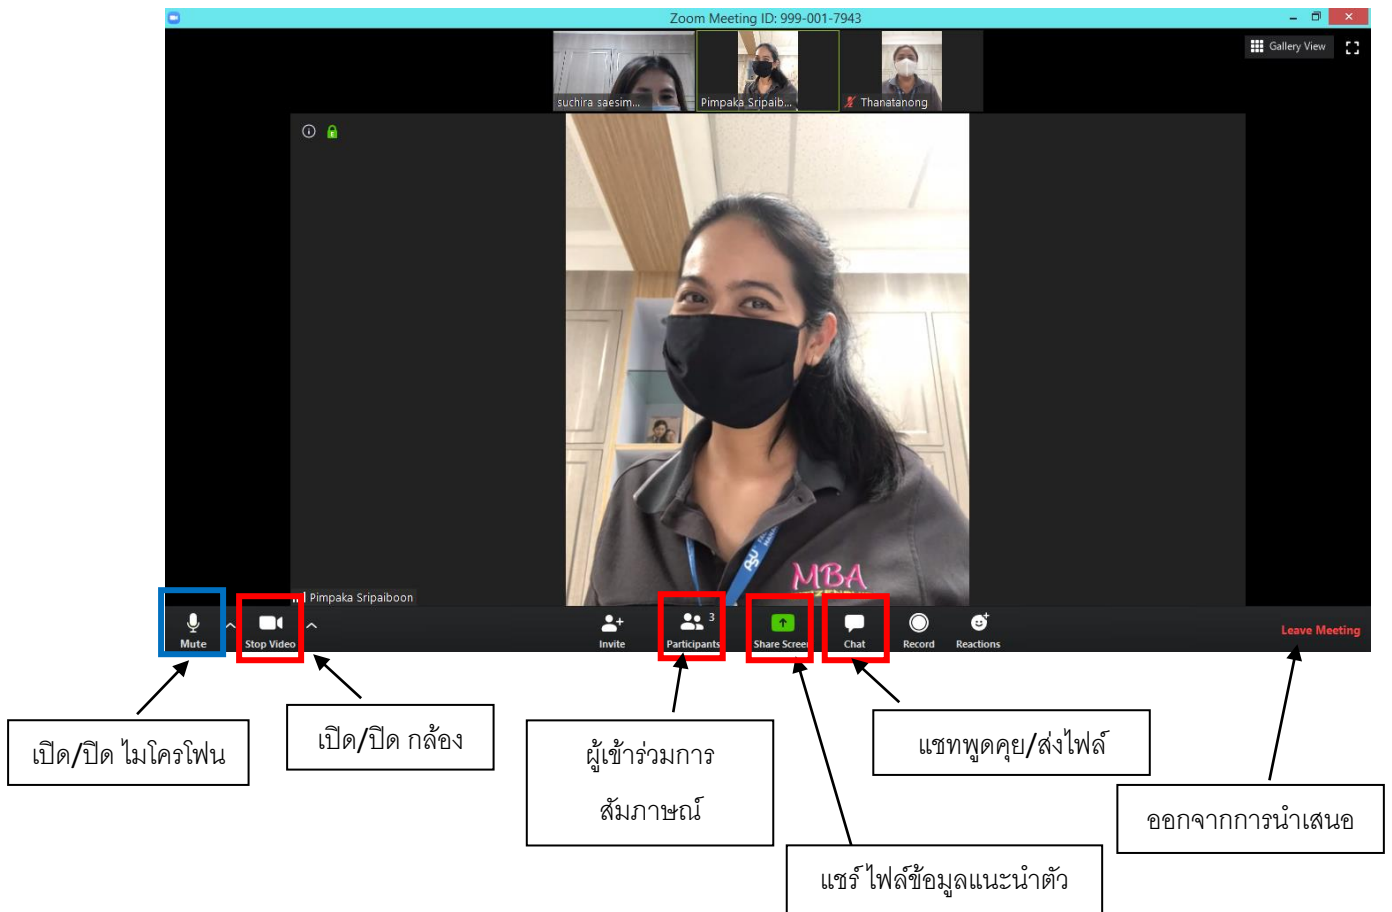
Zoom Meeting ID: 999-001-7943

Gallery View

suchira saesim...
Pimpaka Sripaib...
Thanatanong

Pimpaka Sripaiboon

MBA

Mute
Stop Video
Invite
Participants 3
Share Screen
Chat
Record
Reactions
Leave Meeting

เปิด/ปิด ไมโครโฟน

เปิด/ปิด กล้อง

ผู้เข้าร่วมการ

สัมภาษณ์

แชทพูดคุย/ส่งไฟล์

ออกจากการนำเสนอ

แชร์ ไฟล์ข้อมูลแนะนำตัว